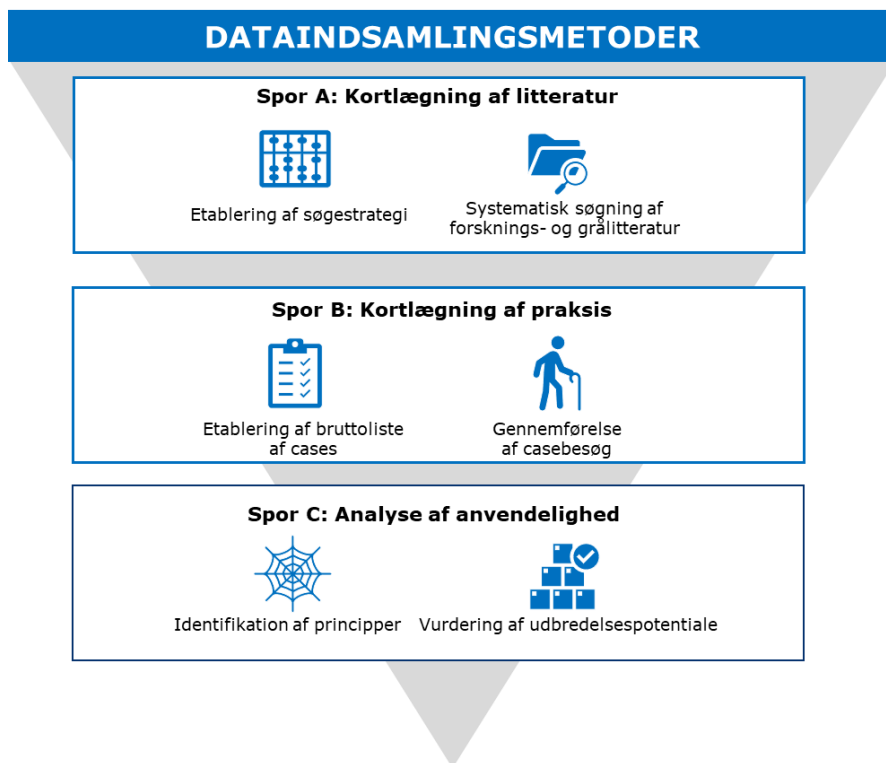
DATAINDSAMLINGSMETODER

Spor A: Kortlægning af litteratur

Etablering af søgestrategi

Systematisk søgning af forsknings- og grålitteratur

Spor B: Kortlægning af praksis

Etablering af bruttoliste af cases

Gennemførelse af casebesøg

Spor C: Analyse af anvendelighed

Identifikation af principper

Vurdering af udbredelsespotentiale